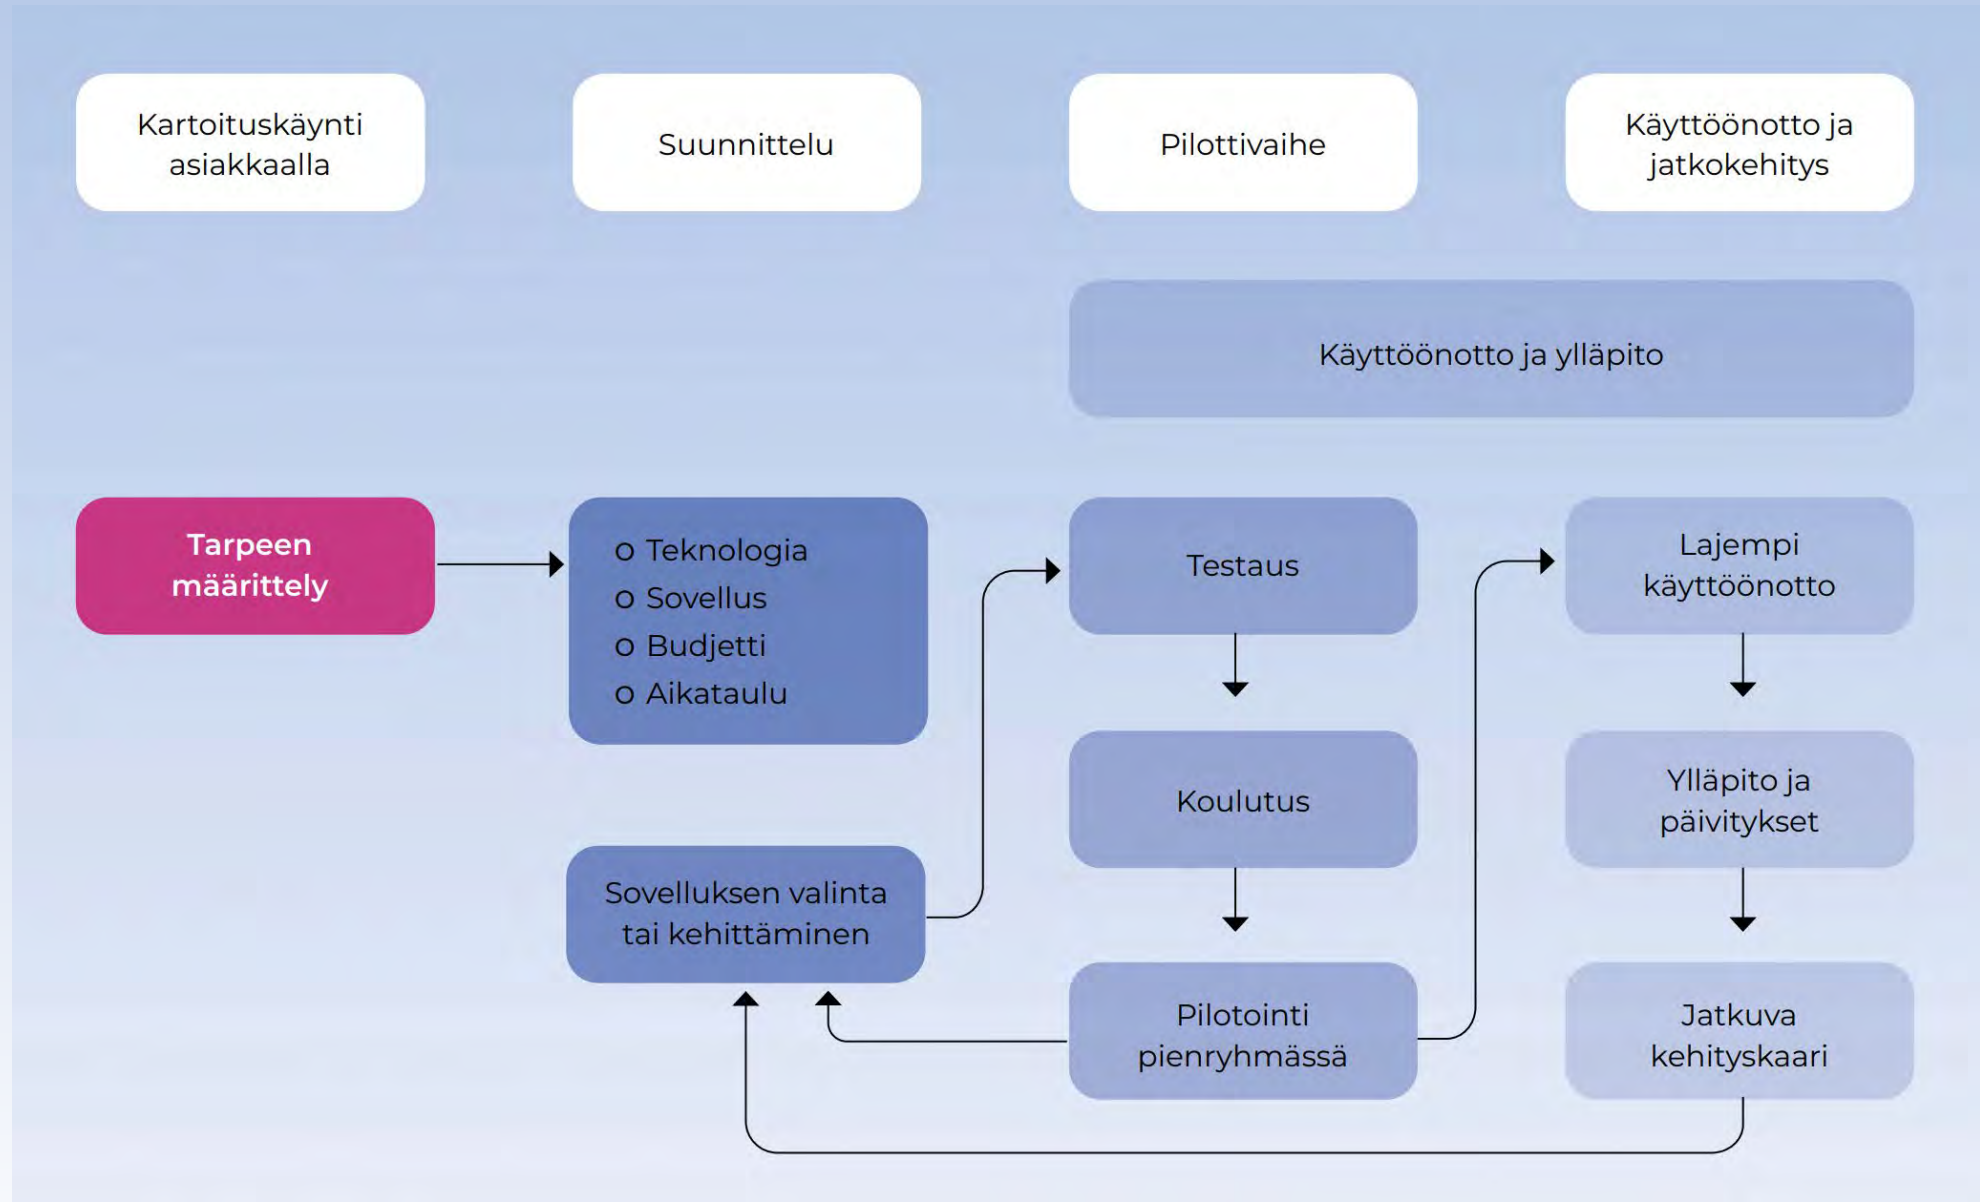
Kartoituskäynti asiakkaalla

Suunnittelu

Pilottivaihe

Käyttöönotto ja jatkokehitys

Käyttöönotto ja ylläpito

Tarpeen määrittely

o Teknologia
o Sovellus
o Budjetti
o Aikataulu

Sovelluksen valinta tai kehittäminen

Testaus

Koulutus

Pilotointi pienryhmässä

Lajempi käyttöönotto

Ylläpito ja päivitykset

Jatkuva kehityskaari